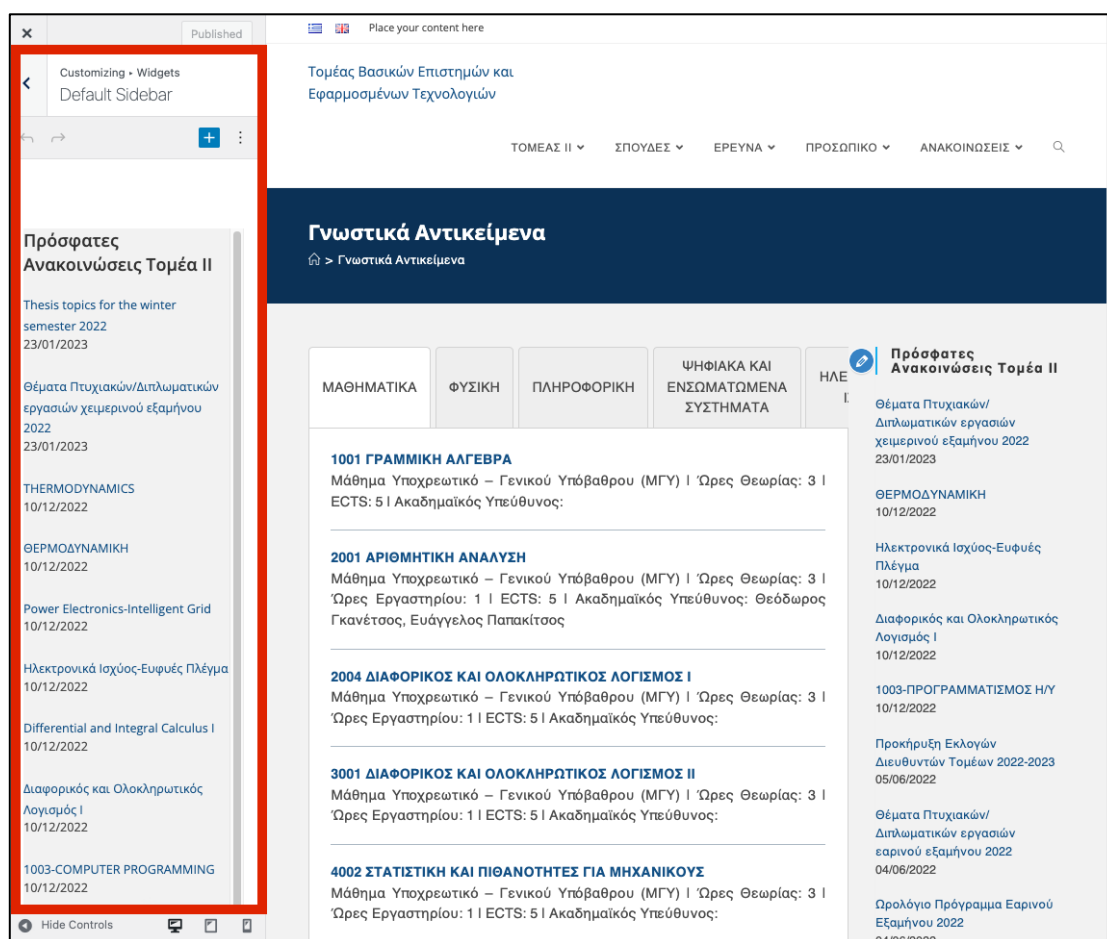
×
Published

Customizing ▸ Widgets
Default Sidebar

Πρόσφατες Ανακοινώσεις Τομέα II

Thesis topics for the winter semester 2022
23/01/2023

Θέματα Πτυχιακών/Διπλωματικών εργασιών χειμερινού εξάμηνου 2022
23/01/2023

THERMODYNAMICS
10/12/2022

ΘΕΡΜΟΔΥΝΑΜΙΚΗ
10/12/2022

Power Electronics-Intelligent Grid
10/12/2022

Ηλεκτρονικά Ισχύος-Ευφυές Πλέγμα
10/12/2022

Differential and Integral Calculus I
10/12/2022

Διαφορικός και Ολοκληρωτικός Λογισμός I
10/12/2022

1003-COMPUTER PROGRAMMING
10/12/2022

Hide Controls

Place your content here

Τομέας Βασικών Επιστημών και Εφαρμοσμένων Τεχνολογιών

ΤΟΜΕΑΣ II ⌄ ΣΠΟΥΔΕΣ ⌄ ΕΡΕΥΝΑ ⌄ ΠΡΟΣΩΠΙΚΟ ⌄ ΑΝΑΚΟΙΝΩΣΕΙΣ ⌄

Γνωστικά Αντικείμενα
> Γνωστικά Αντικείμενα

ΜΑΘΗΜΑΤΙΚΑ | ΦΥΣΙΚΗ | ΠΛΗΡΟΦΟΡΙΚΗ | ΨΗΦΙΑΚΑ ΚΑΙ ΕΝΣΩΜΑΤΩΜΕΝΑ ΣΥΣΤΗΜΑΤΑ | ΗΛΕ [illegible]

1001 ΓΡΑΜΜΙΚΗ ΑΛΓΕΒΡΑ
Μάθημα Υποχρεωτικό – Γενικού Υπόβαθρου (ΜΓΥ) | Ώρες Θεωρίας: 3 | ECTS: 5 | Ακαδημαϊκός Υπεύθυνος:

2001 ΑΡΙΘΜΗΤΙΚΗ ΑΝΑΛΥΣΗ
Μάθημα Υποχρεωτικό – Γενικού Υπόβαθρου (ΜΓΥ) | Ώρες Θεωρίας: 3 | Ώρες Εργαστηρίου: 1 | ECTS: 5 | Ακαδημαϊκός Υπεύθυνος: Θεόδωρος Γκανέτσος, Ευάγγελος Παπακίτσος

2004 ΔΙΑΦΟΡΙΚΟΣ ΚΑΙ ΟΛΟΚΛΗΡΩΤΙΚΟΣ ΛΟΓΙΣΜΟΣ I
Μάθημα Υποχρεωτικό – Γενικού Υπόβαθρου (ΜΓΥ) | Ώρες Θεωρίας: 3 | Ώρες Εργαστηρίου: 1 | ECTS: 5 | Ακαδημαϊκός Υπεύθυνος:

3001 ΔΙΑΦΟΡΙΚΟΣ ΚΑΙ ΟΛΟΚΛΗΡΩΤΙΚΟΣ ΛΟΓΙΣΜΟΣ II
Μάθημα Υποχρεωτικό – Γενικού Υπόβαθρου (ΜΓΥ) | Ώρες Θεωρίας: 3 | Ώρες Εργαστηρίου: 1 | ECTS: 5 | Ακαδημαϊκός Υπεύθυνος:

4002 ΣΤΑΤΙΣΤΙΚΗ ΚΑΙ ΠΙΘΑΝΟΤΗΤΕΣ ΓΙΑ ΜΗΧΑΝΙΚΟΥΣ
Μάθημα Υποχρεωτικό – Γενικού Υπόβαθρου (ΜΓΥ) | Ώρες Θεωρίας: 3 | Ώρες Εργαστηρίου: 1 | ECTS: 5 | Ακαδημαϊκός Υπεύθυνος:

Πρόσφατες Ανακοινώσεις Τομέα II

Θέματα Πτυχιακών/Διπλωματικών εργασιών χειμερινού εξάμηνου 2022
23/01/2023

ΘΕΡΜΟΔΥΝΑΜΙΚΗ
10/12/2022

Ηλεκτρονικά Ισχύος-Ευφυές Πλέγμα
10/12/2022

Διαφορικός και Ολοκληρωτικός Λογισμός I
10/12/2022

1003-ΠΡΟΓΡΑΜΜΑΤΙΣΜΟΣ Η/Υ
10/12/2022

Προκήρυξη Εκλογών Διευθυντών Τομέων 2022-2023
05/06/2022

Θέματα Πτυχιακών/Διπλωματικών εργασιών εαρινού εξαμήνου 2022
04/06/2022

Ωρολόγιο Πρόγραμμα Εαρινού Εξαμήνου 2022
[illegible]